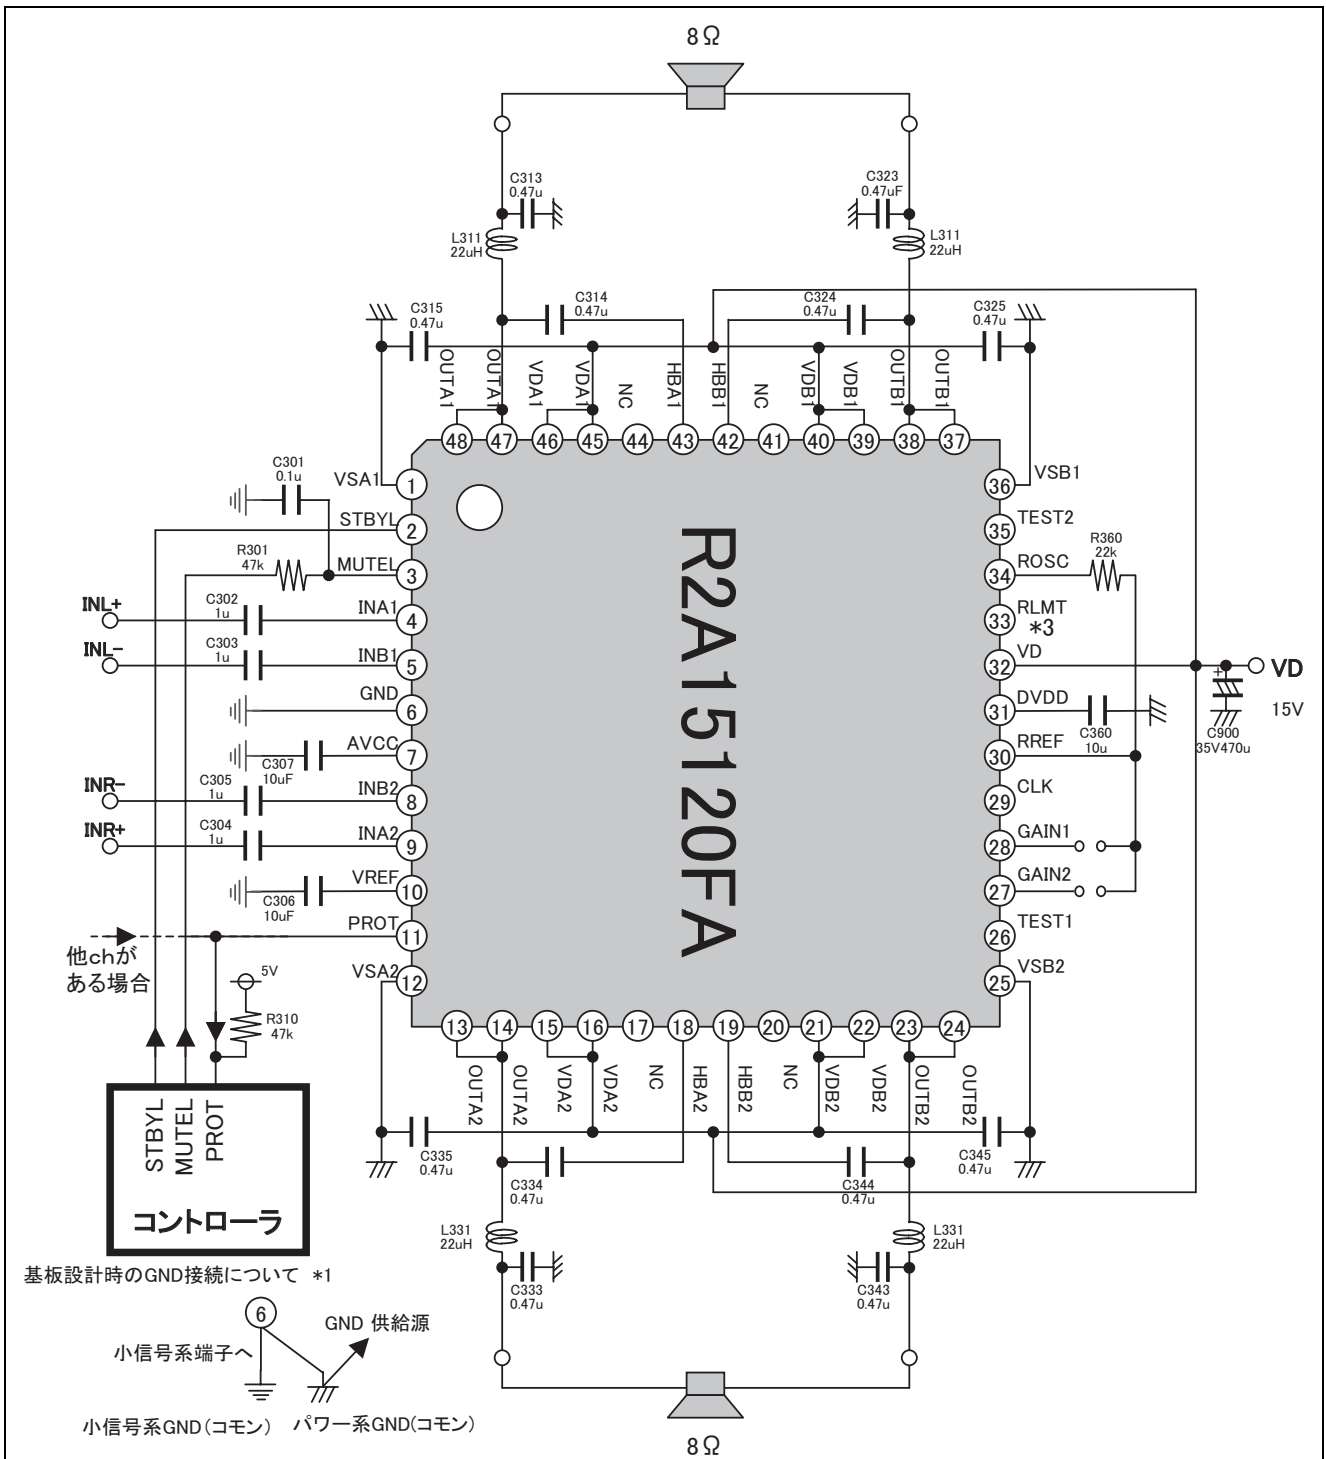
8Ω

C313
0.47u

C323
0.47uF

L311
22uH

L311
22uH

C315
0.47u

C314
0.47u

C324
0.47u

C325
0.47u

OUTA1 OUTA1 VDA1 VDA1 NC HBA1 HBB1 NC VDB1 VDB1 OUTB1 OUTB1

48 47 46 45 44 43 42 41 40 39 38 37

C301
0.1u

VSA1 1
STBYL 2
R301
47k
MUTEL 3
INL+
C302
1u
INA1 4
INL−
C303
1u
INB1 5
GND 6
C307
10uF
AVCC 7
INR−
C305
1u
INB2 8
INR+
C304
1u
INA2 9
C306
10uF
VREF 10
PROT 11
他chがある場合
VSA2 12

R2A15120FA

36 VSB1
35 TEST2
R360
22k
34 ROSC
33 RLMT
*3
32 VD
31 DVDD
C360
10u
30 RREF
29 CLK
28 GAIN1
27 GAIN2
26 TEST1
25 VSB2

VD
15V
C900
35V470u

5V
R310
47k

13 14 15 16 17 18 19 20 21 22 23 24

OUTA2 OUTA2 VDA2 VDA2 NC HBA2 HBB2 NC VDB2 VDB2 OUTB2 OUTB2

C335
0.47u

C334
0.47u

C344
0.47u

C345
0.47u

STBYL
MUTEL
PROT

コントローラ

L331
22uH

L331
22uH

C333
0.47u

C343
0.47u

基板設計時のGND接続について *1

6

GND 供給源

小信号系端子へ

小信号系GND(コモン) パワー系GND(コモン)

8Ω